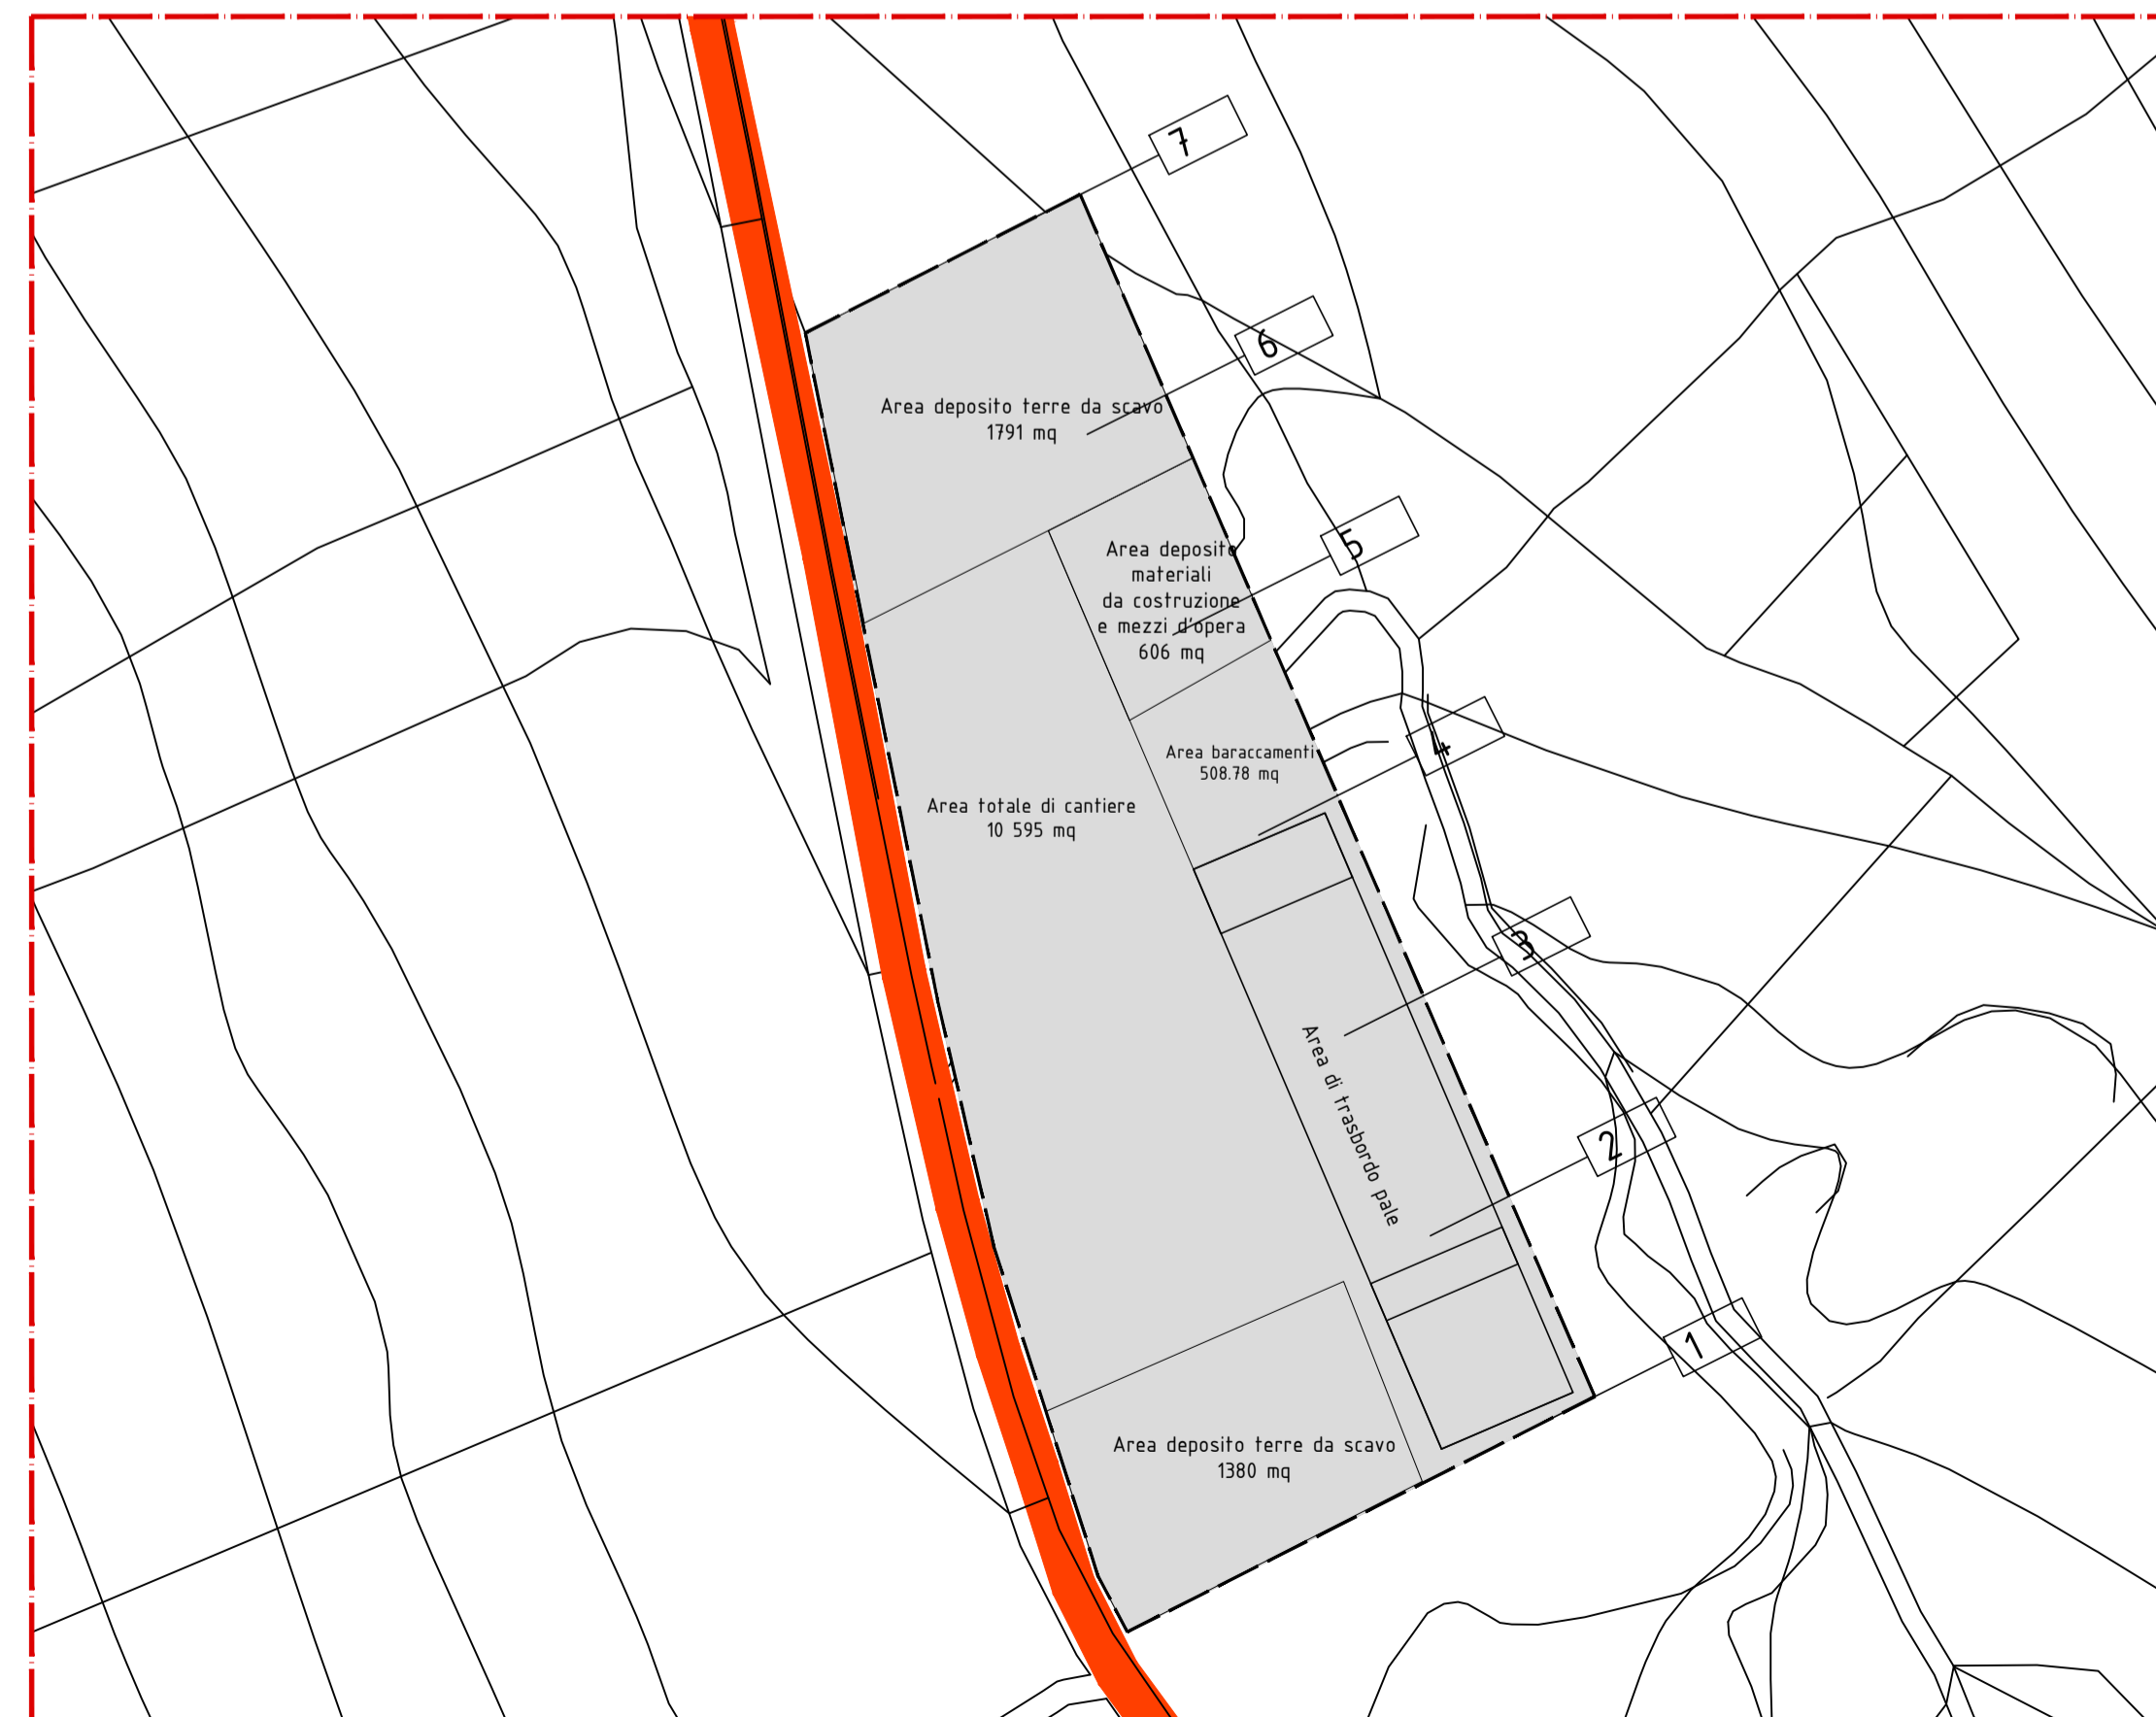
7

6

Area deposito terre da scavo
1791 mq

5

Area deposito
materiali
da costruzione
e mezzi d'opera
606 mq

4

Area baraccamenti
508.78 mq

Area totale di cantiere
10 595 mq

3

Area di trasbordo pale

2

1

Area deposito terre da scavo
1380 mq